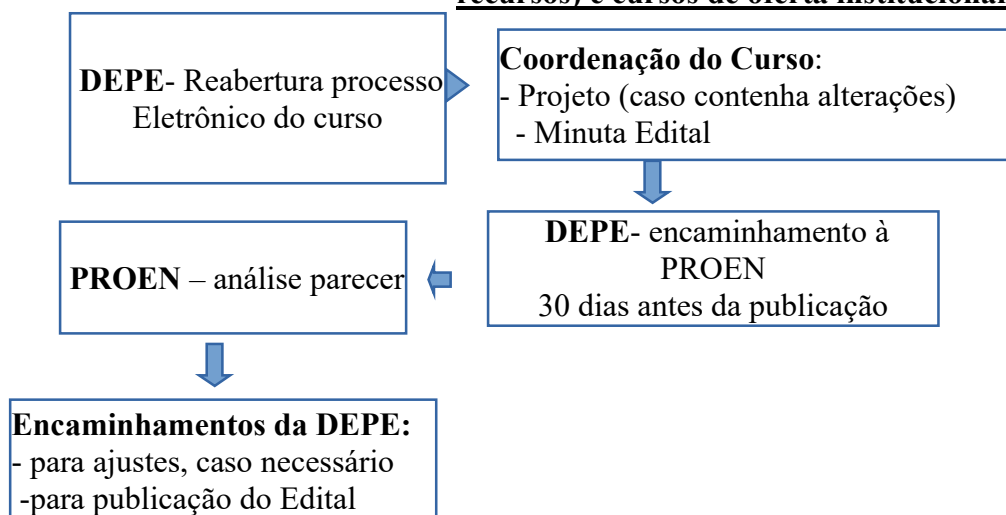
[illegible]

DEPE- Reabertura processo Eletrônico do curso

Coordenação do Curso:
- Projeto (caso contenha alterações)
- Minuta Edital

DEPE- encaminhamento à PROEN
30 dias antes da publicação

PROEN – análise parecer

Encaminhamentos da DEPE:
- para ajustes, caso necessário
-para publicação do Edital